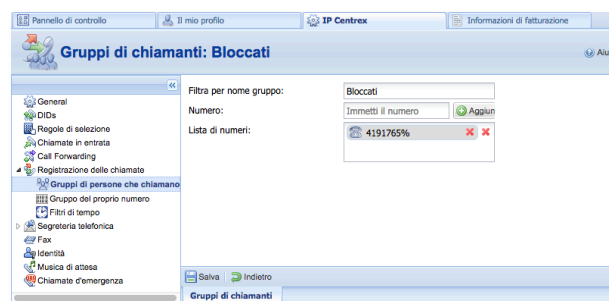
Pannello di controllo
Il mio profilo
IP Centrex
Informazioni di fatturazione

Gruppi di chiamanti: Bloccati

Aiu

«

General
DIDs
Regole di selezione
Chiamate in entrata
Call Forwarding
Registrazione delle chiamate
Gruppi di persone che chiamano
Gruppo del proprio numero
Filtri di tempo
Segreteria telefonica
Fax
Identità
Musica di attesa
Chiamate d'emergenza

Filtra per nome gruppo: Bloccati
Numero: Immetti il numero
Aggiun
Lista di numeri:
4191765%

Salva
Indietro

Gruppi di chiamanti